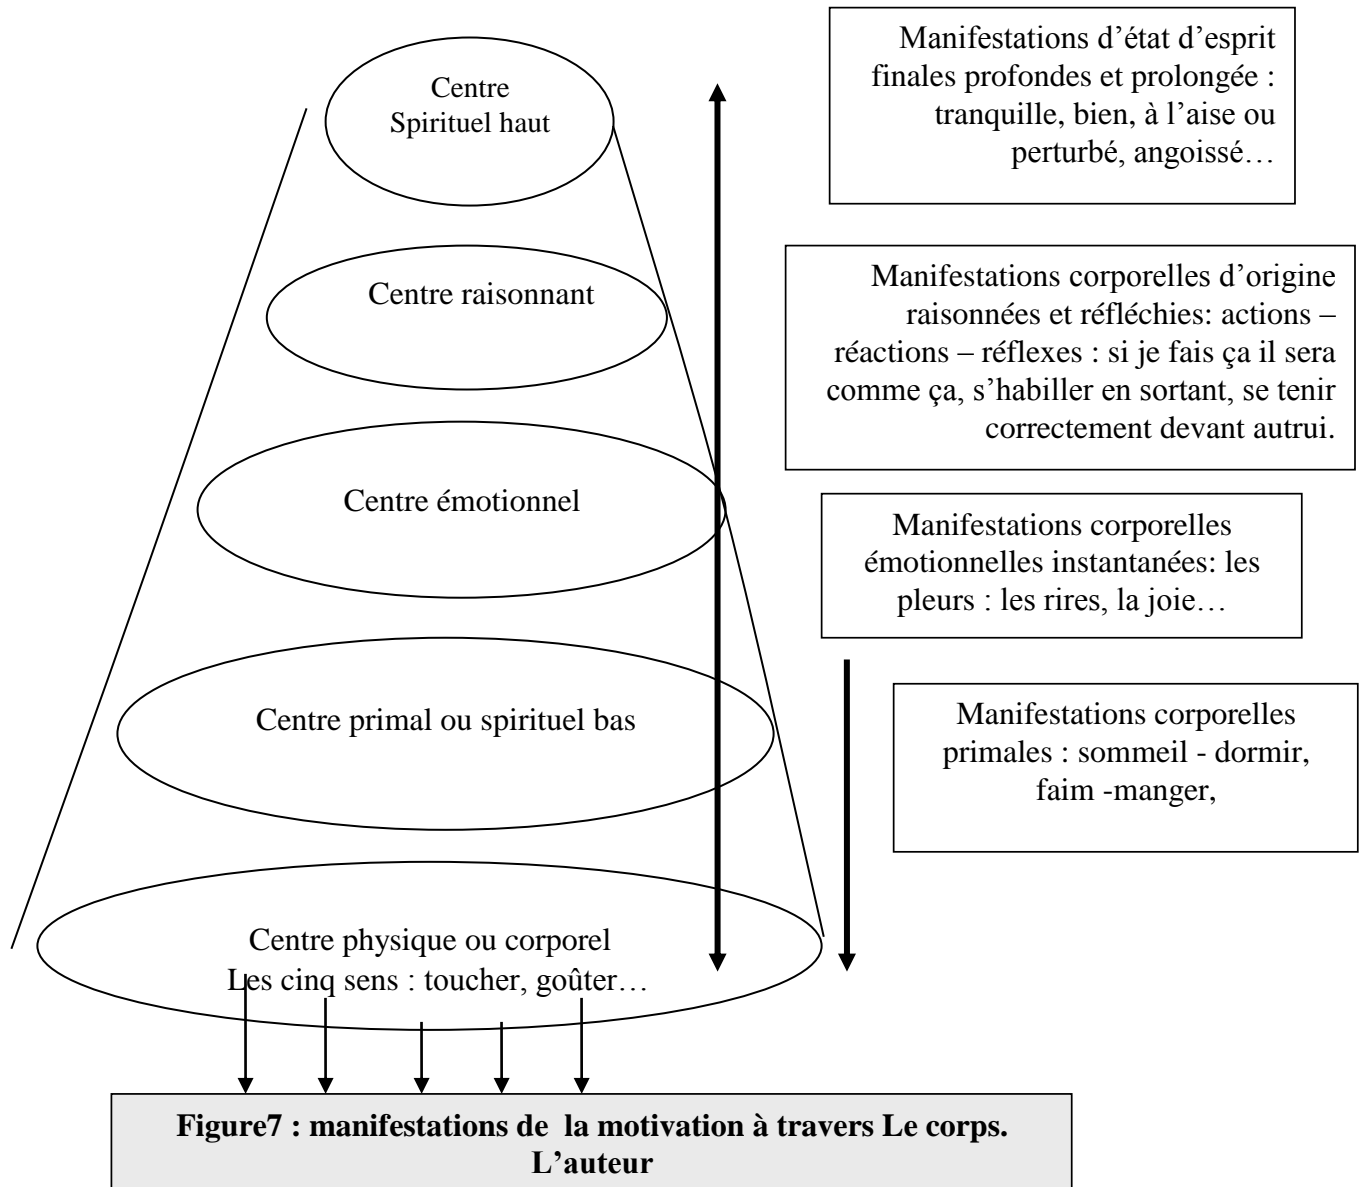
Centre Spirituel haut

Manifestations d'état d'esprit finales profondes et prolongée : tranquille, bien, à l'aise ou perturbé, angoissé…

Centre raisonnant

Manifestations corporelles d'origine raisonnées et réfléchies: actions – réactions – réflexes : si je fais ça il sera comme ça, s'habiller en sortant, se tenir correctement devant autrui.

Centre émotionnel

Manifestations corporelles émotionnelles instantanées: les pleurs : les rires, la joie…

Centre primal ou spirituel bas

Manifestations corporelles primales : sommeil - dormir, faim -manger,

Centre physique ou corporel
Les cinq sens : toucher, goûter…

**Figure7 : manifestations de la motivation à travers Le corps. L'auteur**